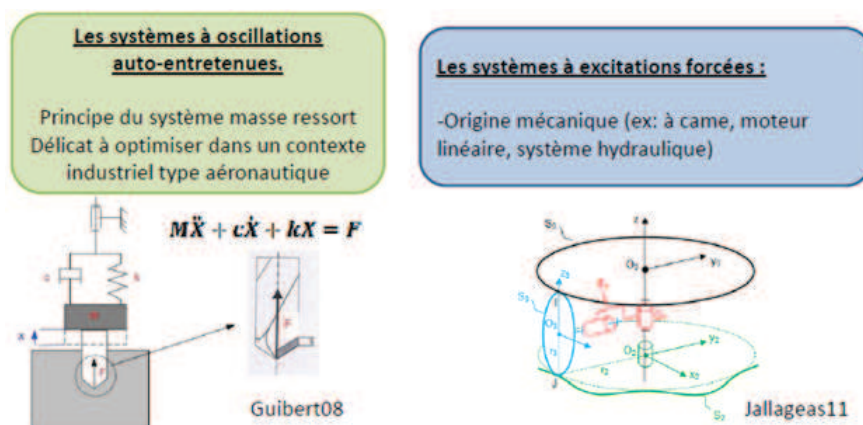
Les systèmes à oscillations auto-entretenues.

Principe du système masse ressort Délicat à optimiser dans un contexte industriel type aéronautique

Les systèmes à excitations forcées :

-Origine mécanique (ex: à came, moteur linéaire, système hydraulique)

$M\ddot{X} + c\dot{X} + kX = F$

c

k

m

x

F

F

Guibert08

S₁

z

O₁

y₁

S₃

z₃

O₃

r₃

O₂

y₂

x₂

r₂

J

S₂

Jallageas11